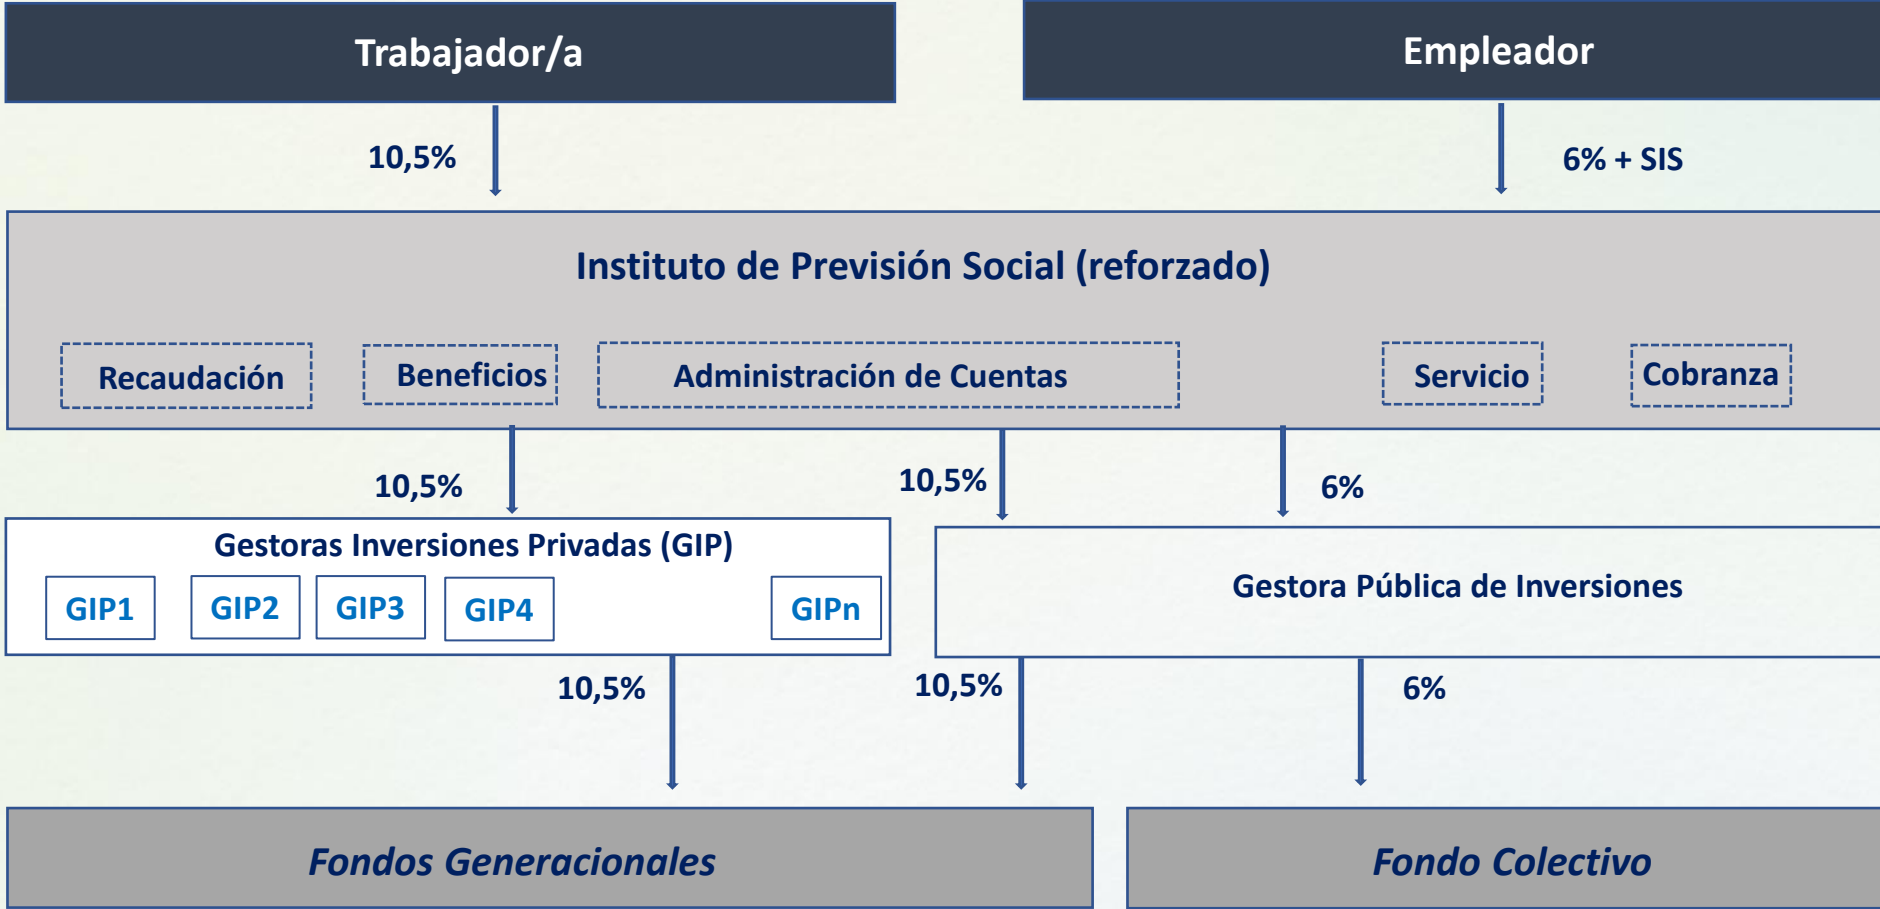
Trabajador/a

Empleador

10,5%

6% + SIS

Instituto de Previsión Social (reforzado)

Recaudación

Beneficios

Administración de Cuentas

Servicio

Cobranza

10,5%

10,5%

6%

Gestoras Inversiones Privadas (GIP)

GIP1

GIP2

GIP3

GIP4

GIPn

Gestora Pública de Inversiones

10,5%

10,5%

6%

*Fondos Generacionales*

*Fondo Colectivo*